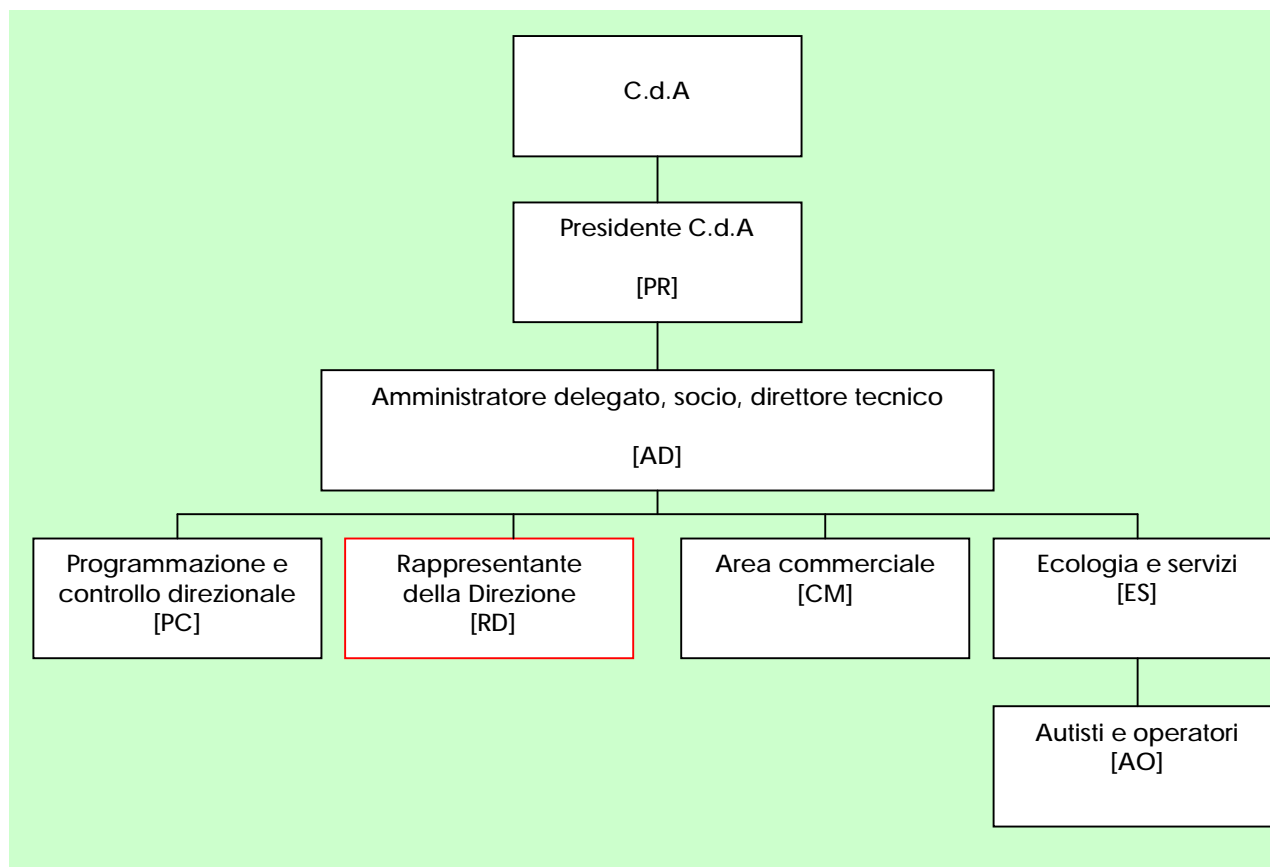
C.d.A

Presidente C.d.A

[PR]

Amministratore delegato, socio, direttore tecnico

[AD]

Programmazione e controllo direzionale [PC]

Rappresentante della Direzione [RD]

Area commerciale [CM]

Ecologia e servizi [ES]

Autisti e operatori [AO]